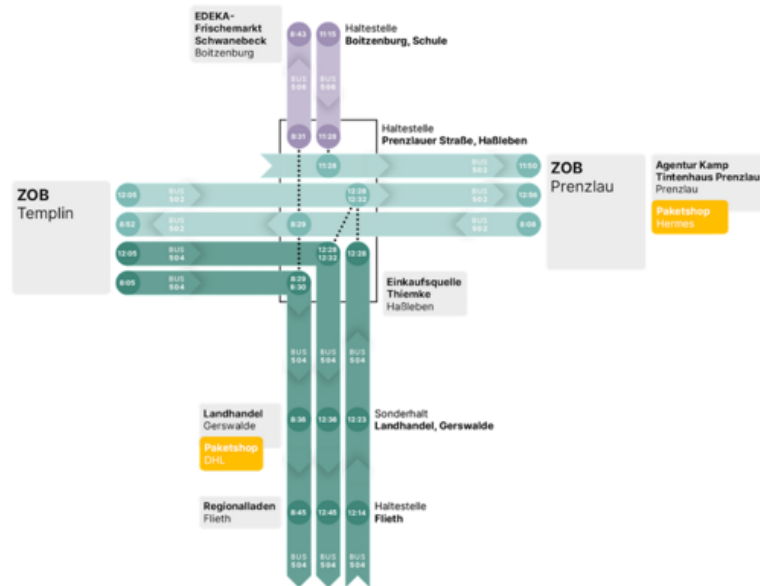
EDEKA-Frischemarkt Schwanebeck
Boitzenburg

8:43
11:15
Haltestelle
**Boitzenburg, Schule**

BUS 506
BUS 506

8:31
11:28
Haltestelle
**Prenzlauer Straße, Haßleben**

11:28
BUS 502
11:50

ZOB
Prenzlau

Agentur Kamp
Tintenhaus Prenzlau
Prenzlau

Paketshop
Hermes

ZOB
Templin

12:05
BUS 502
12:28
12:32
12:56

6:52
BUS 502
8:29
BUS 502
6:08

12:05
BUS 504
12:29
12:32
12:28

6:05
BUS 504
8:29
8:30

Einkaufsquelle Thiemke
Haßleben

BUS 504
BUS 504
BUS 504

Landhandel
Gerswalde

Paketshop
DHL

8:36
12:36
12:23
Sonderhalt
**Landhandel, Gerswalde**

Regionalladen
Flieth

8:45
12:45
12:14
Haltestelle
**Flieth**

BUS 504
BUS 504
BUS 504